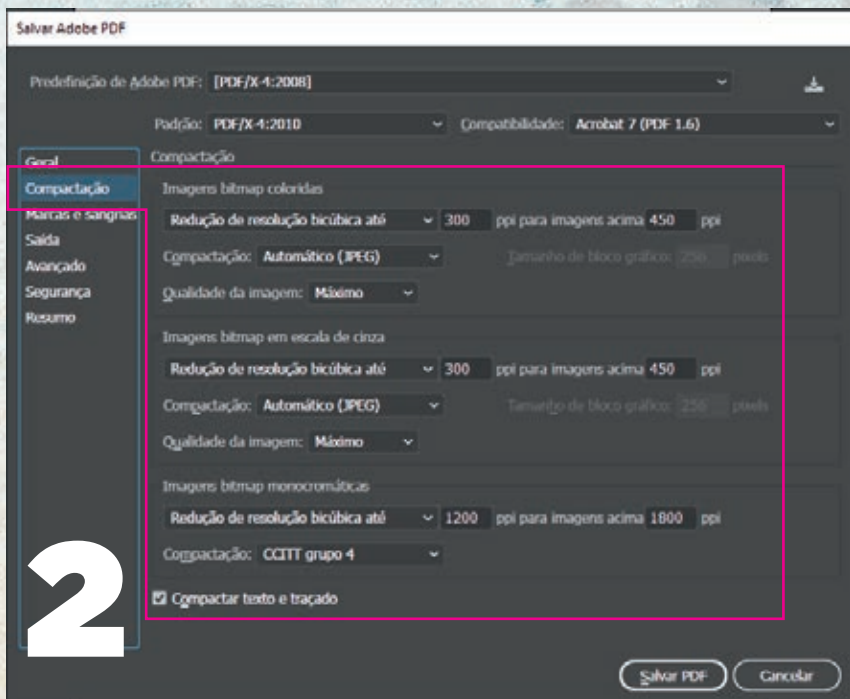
Salvar Adobe PDF

Predefinição de Adobe PDF: [PDF/X-4:2008]

Padrão: PDF/X-4:2010

Compatibilidade: Acrobat 7 (PDF 1.6)

Geral
Compactação
Marcas e sangrias
Saída
Avançado
Segurança
Resumo

Compactação

Imagens bitmap coloridas

Redução de resolução bicúbica até 300 ppi para imagens acima 450 ppi

Compactação: Automático (JPEG)

Tamanho de bloco gráfico: 256 pixels

Qualidade da imagem: Máximo

Imagens bitmap em escala de cinza

Redução de resolução bicúbica até 300 ppi para imagens acima 450 ppi

Compactação: Automático (JPEG)

Tamanho de bloco gráfico: 256 pixels

Qualidade da imagem: Máximo

Imagens bitmap monocromáticas

Redução de resolução bicúbica até 1200 ppi para imagens acima 1800 ppi

Compactação: CCITT grupo 4

Compactar texto e traçado

2

Salvar PDF

Cancelar